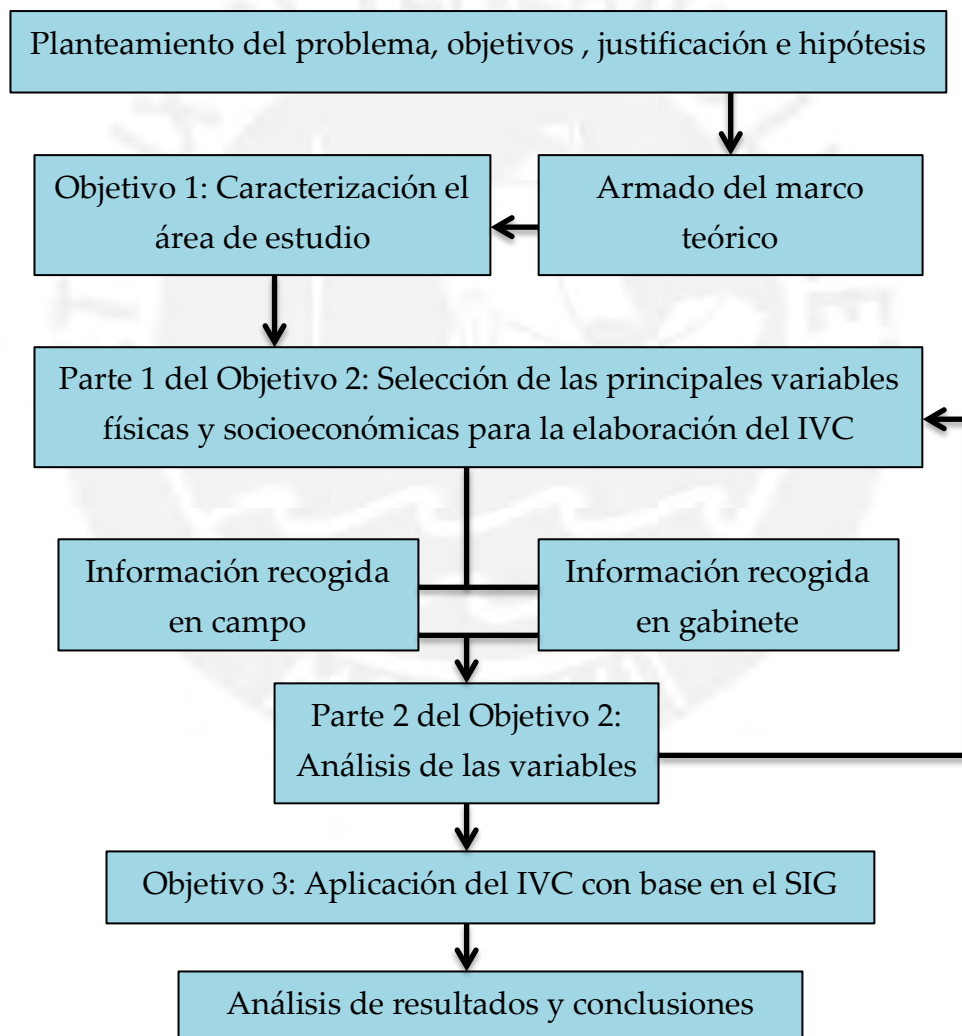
Planteamiento del problema, objetivos , justificación e hipótesis

Armado del marco teórico

Objetivo 1: Caracterización el área de estudio

Parte 1 del Objetivo 2: Selección de las principales variables físicas y socioeconómicas para la elaboración del IVC

Información recogida en campo

Información recogida en gabinete

Parte 2 del Objetivo 2: Análisis de las variables

Objetivo 3: Aplicación del IVC con base en el SIG

Análisis de resultados y conclusiones